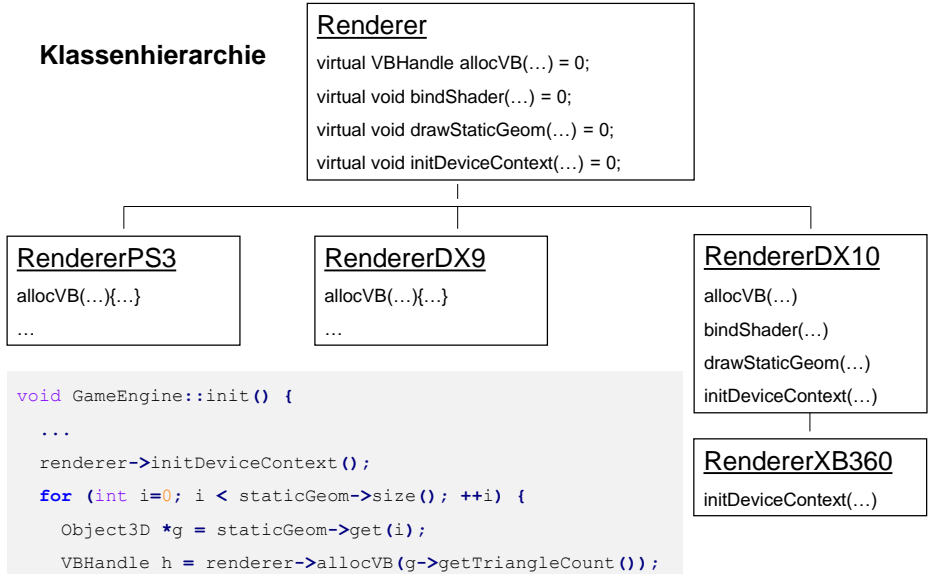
Klassenhierarchie

Renderer
virtual VBHandle allocVB(…) = 0;
virtual void bindShader(…) = 0;
virtual void drawStaticGeom(…) = 0;
virtual void initDeviceContext(…) = 0;

RendererPS3
allocVB(…){…}
…

RendererDX9
allocVB(…){…}
…

RendererDX10
allocVB(…)
bindShader(…)
drawStaticGeom(…)
initDeviceContext(…)

RendererXB360
initDeviceContext(…)

void GameEngine::init() {
  ...
  renderer->initDeviceContext();
  for (int i=0; i < staticGeom->size(); ++i) {
    Object3D *g = staticGeom->get(i);
    VBHandle h = renderer->allocVB(g->getTriangleCount());